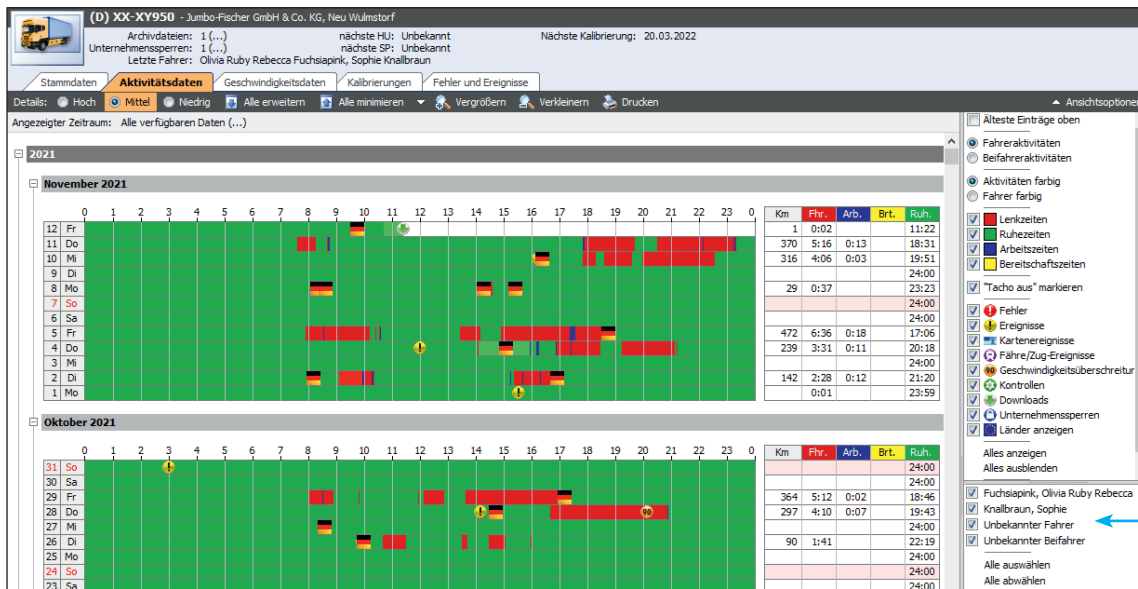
(D) XX-XY950 - Jumbo-Fischer GmbH & Co. KG, Neu Wulmstorf

Archivdateien: 1 (...) nächste HU: Unbekannt Nächste Kalibrierung: 20.03.2022
Unternehmenssperren: 1 (...) nächste SP: Unbekannt
Letzte Fahrer: Olivia Ruby Rebecca Fuchsiapink, Sophie Knallbraun

Stammdaten | Aktivitätsdaten | Geschwindigkeitsdaten | Kalibrierungen | Fehler und Ereignisse

Details: Hoch Mittel Niedrig Alle erweitern Alle minimieren Vergrößern Verkleinern Drucken Ansichtsoptionen

Angezeigter Zeitraum: Alle verfügbaren Daten (...)

2021

November 2021

0 1 2 3 4 5 6 7 8 9 10 11 12 13 14 15 16 17 18 19 20 21 22 23 0

| | | Km | Fhr. | Arb. | Brt. | Ruh. |
|---|---|---|---|---|---|---|
| 12 | Fr | 1 | 0:02 | | | 11:22 |
| 11 | Do | 370 | 5:16 | 0:13 | | 18:31 |
| 10 | Mi | 316 | 4:06 | 0:03 | | 19:51 |
| 9 | Di | | | | | 24:00 |
| 8 | Mo | 29 | 0:37 | | | 23:23 |
| 7 | So | | | | | 24:00 |
| 6 | Sa | | | | | 24:00 |
| 5 | Fr | 472 | 6:36 | 0:18 | | 17:06 |
| 4 | Do | 239 | 3:31 | 0:11 | | 20:18 |
| 3 | Mi | | | | | 24:00 |
| 2 | Di | 142 | 2:28 | 0:12 | | 21:20 |
| 1 | Mo | | 0:01 | | | 23:59 |

Oktober 2021

0 1 2 3 4 5 6 7 8 9 10 11 12 13 14 15 16 17 18 19 20 21 22 23 0

| | | Km | Fhr. | Arb. | Brt. | Ruh. |
|---|---|---|---|---|---|---|
| 31 | So | | | | | 24:00 |
| 30 | Sa | | | | | 24:00 |
| 29 | Fr | 364 | 5:12 | 0:02 | | 18:46 |
| 28 | Do | 297 | 4:10 | 0:07 | | 19:43 |
| 27 | Mi | | | | | 24:00 |
| 26 | Di | 90 | 1:41 | | | 22:19 |
| 25 | Mo | | | | | 24:00 |
| 24 | So | | | | | 24:00 |
| 23 | Sa | | | | | 24:00 |

90

Älteste Einträge oben
Fahreraktivitäten
Beifahreraktivitäten
Aktivitäten farbig
Fahrer farbig
Lenkzeiten
Ruhezeiten
Arbeitszeiten
Bereitschaftszeiten
"Tacho aus" markieren
Fehler
Ereignisse
Kartenereignisse
Fähre/Zug-Ereignisse
Geschwindigkeitsüberschreitur
Kontrollen
Downloads
Unternehmenssperren
Länder anzeigen
Alles anzeigen
Alles ausblenden
Fuchsiapink, Olivia Ruby Rebecca
Knallbraun, Sophie
Unbekannter Fahrer
Unbekannter Beifahrer
Alle auswählen
Alle abwählen